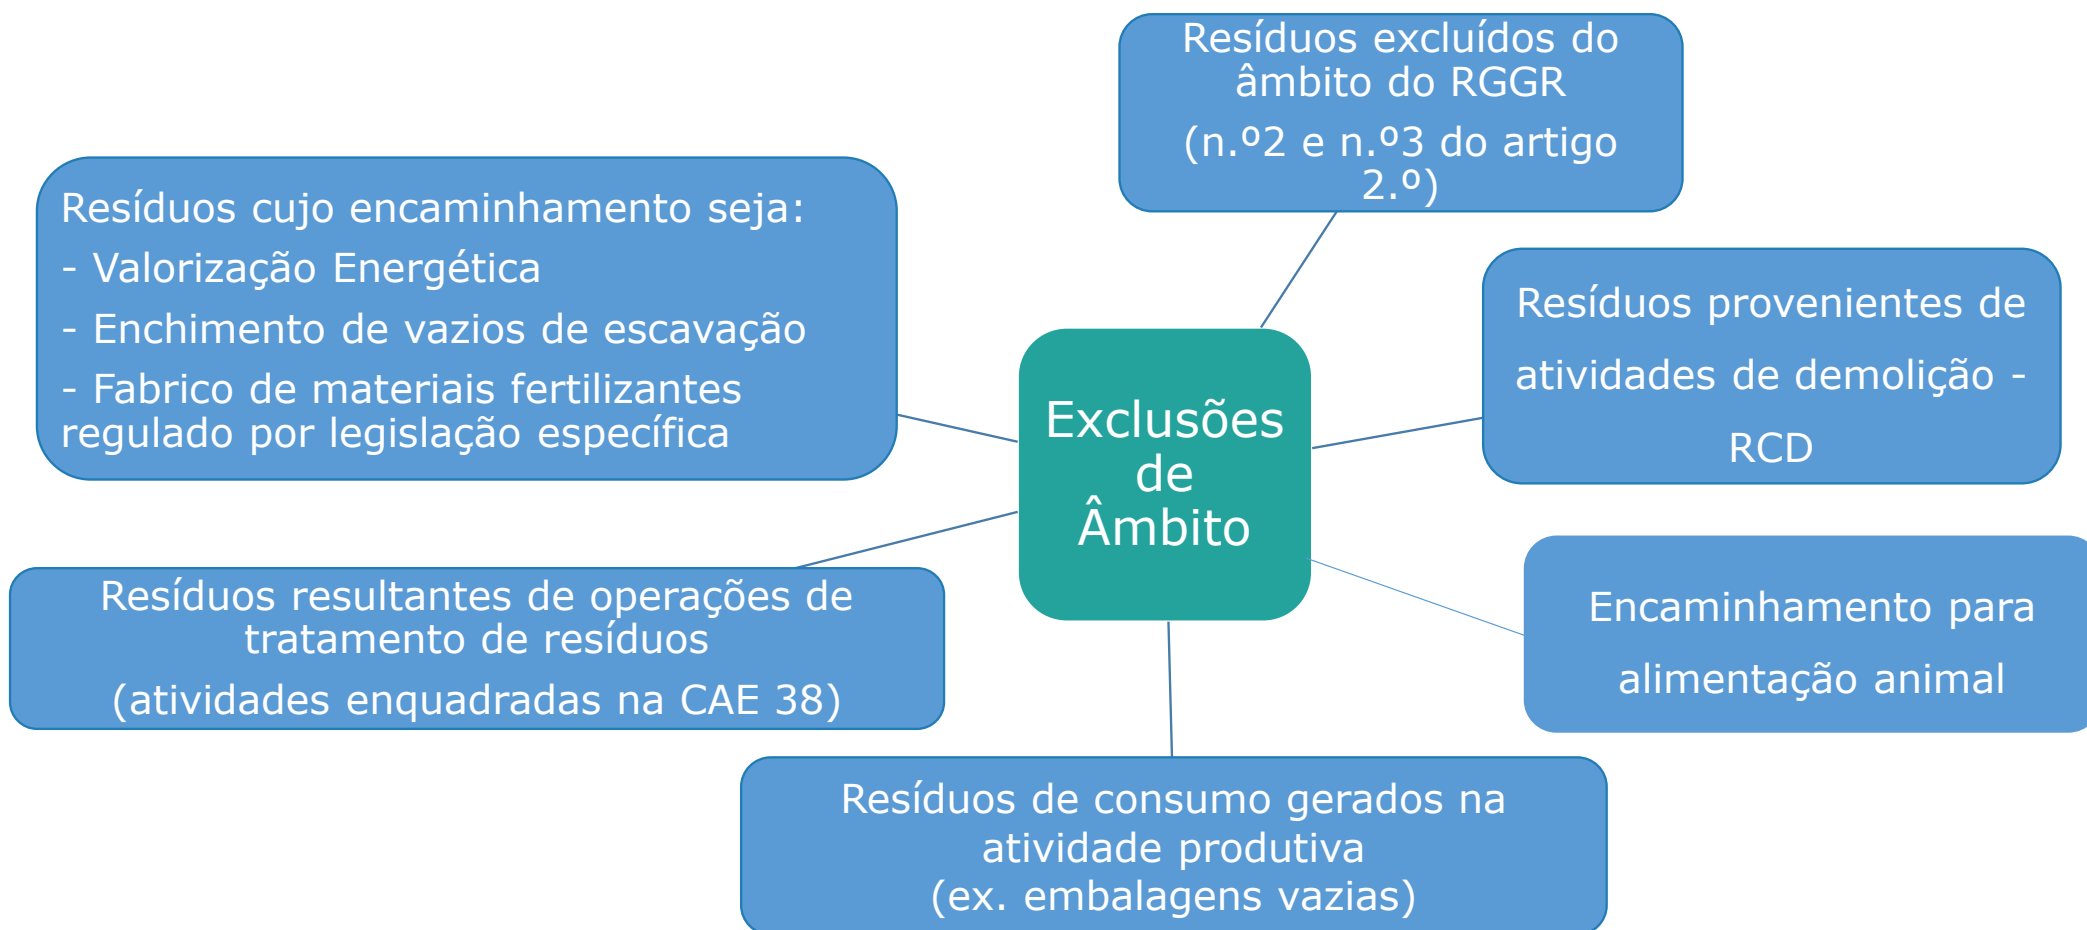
Exclusões de Âmbito

Resíduos excluídos do âmbito do RGGR

(n.º2 e n.º3 do artigo 2.º)

Resíduos cujo encaminhamento seja:

- Valorização Energética

- Enchimento de vazios de escavação

- Fabrico de materiais fertilizantes regulado por legislação específica

Resíduos provenientes de atividades de demolição - RCD

Resíduos resultantes de operações de tratamento de resíduos

(atividades enquadradas na CAE 38)

Encaminhamento para alimentação animal

Resíduos de consumo gerados na atividade produtiva
(ex. embalagens vazias)